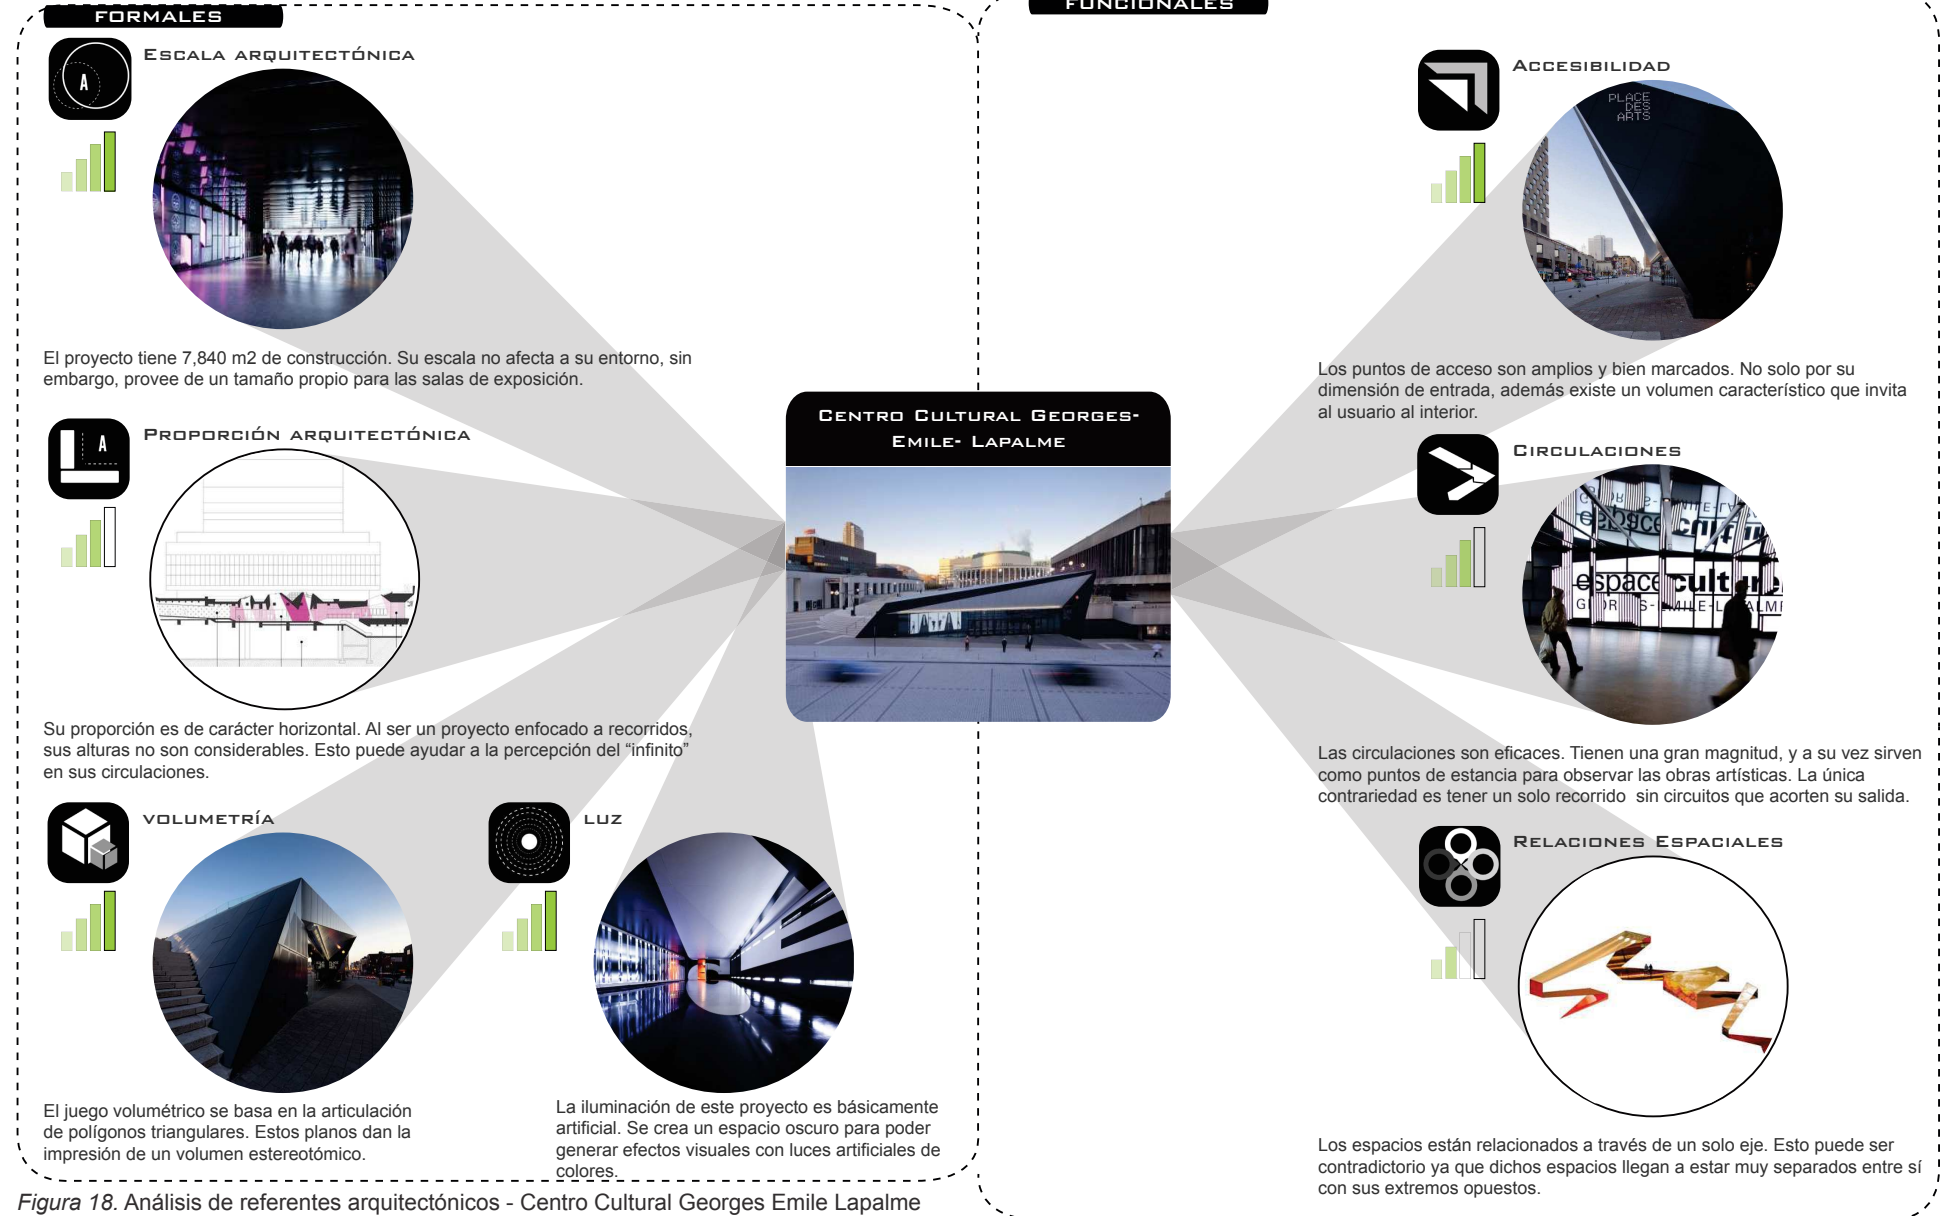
FORMALES

FUNCIONALES

ESCALA ARQUITECTÓNICA

A

El proyecto tiene 7,840 m2 de construcción. Su escala no afecta a su entorno, sin embargo, provee de un tamaño propio para las salas de exposición.

PROPORCIÓN ARQUITECTÓNICA

A

Su proporción es de carácter horizontal. Al ser un proyecto enfocado a recorridos, sus alturas no son considerables. Esto puede ayudar a la percepción del “infinito” en sus circulaciones.

VOLUMETRÍA

El juego volumétrico se basa en la articulación de polígonos triangulares. Estos planos dan la impresión de un volumen estereotómico.

LUZ

La iluminación de este proyecto es básicamente artificial. Se crea un espacio oscuro para poder generar efectos visuales con luces artificiales de colores.

CENTRO CULTURAL GEORGES-EMILE- LAPALME

ACCESIBILIDAD

PLACE DES ARTS

Los puntos de acceso son amplios y bien marcados. No solo por su dimensión de entrada, además existe un volumen característico que invita al usuario al interior.

CIRCULACIONES

espace cult

Las circulaciones son eficaces. Tienen una gran magnitud, y a su vez sirven como puntos de estancia para observar las obras artísticas. La única contrariedad es tener un solo recorrido sin circuitos que acorten su salida.

RELACIONES ESPACIALES

Los espacios están relacionados a través de un solo eje. Esto puede ser contradictorio ya que dichos espacios llegan a estar muy separados entre sí con sus extremos opuestos.

Figura 18. Análisis de referentes arquitectónicos - Centro Cultural Georges Emile Lapalme